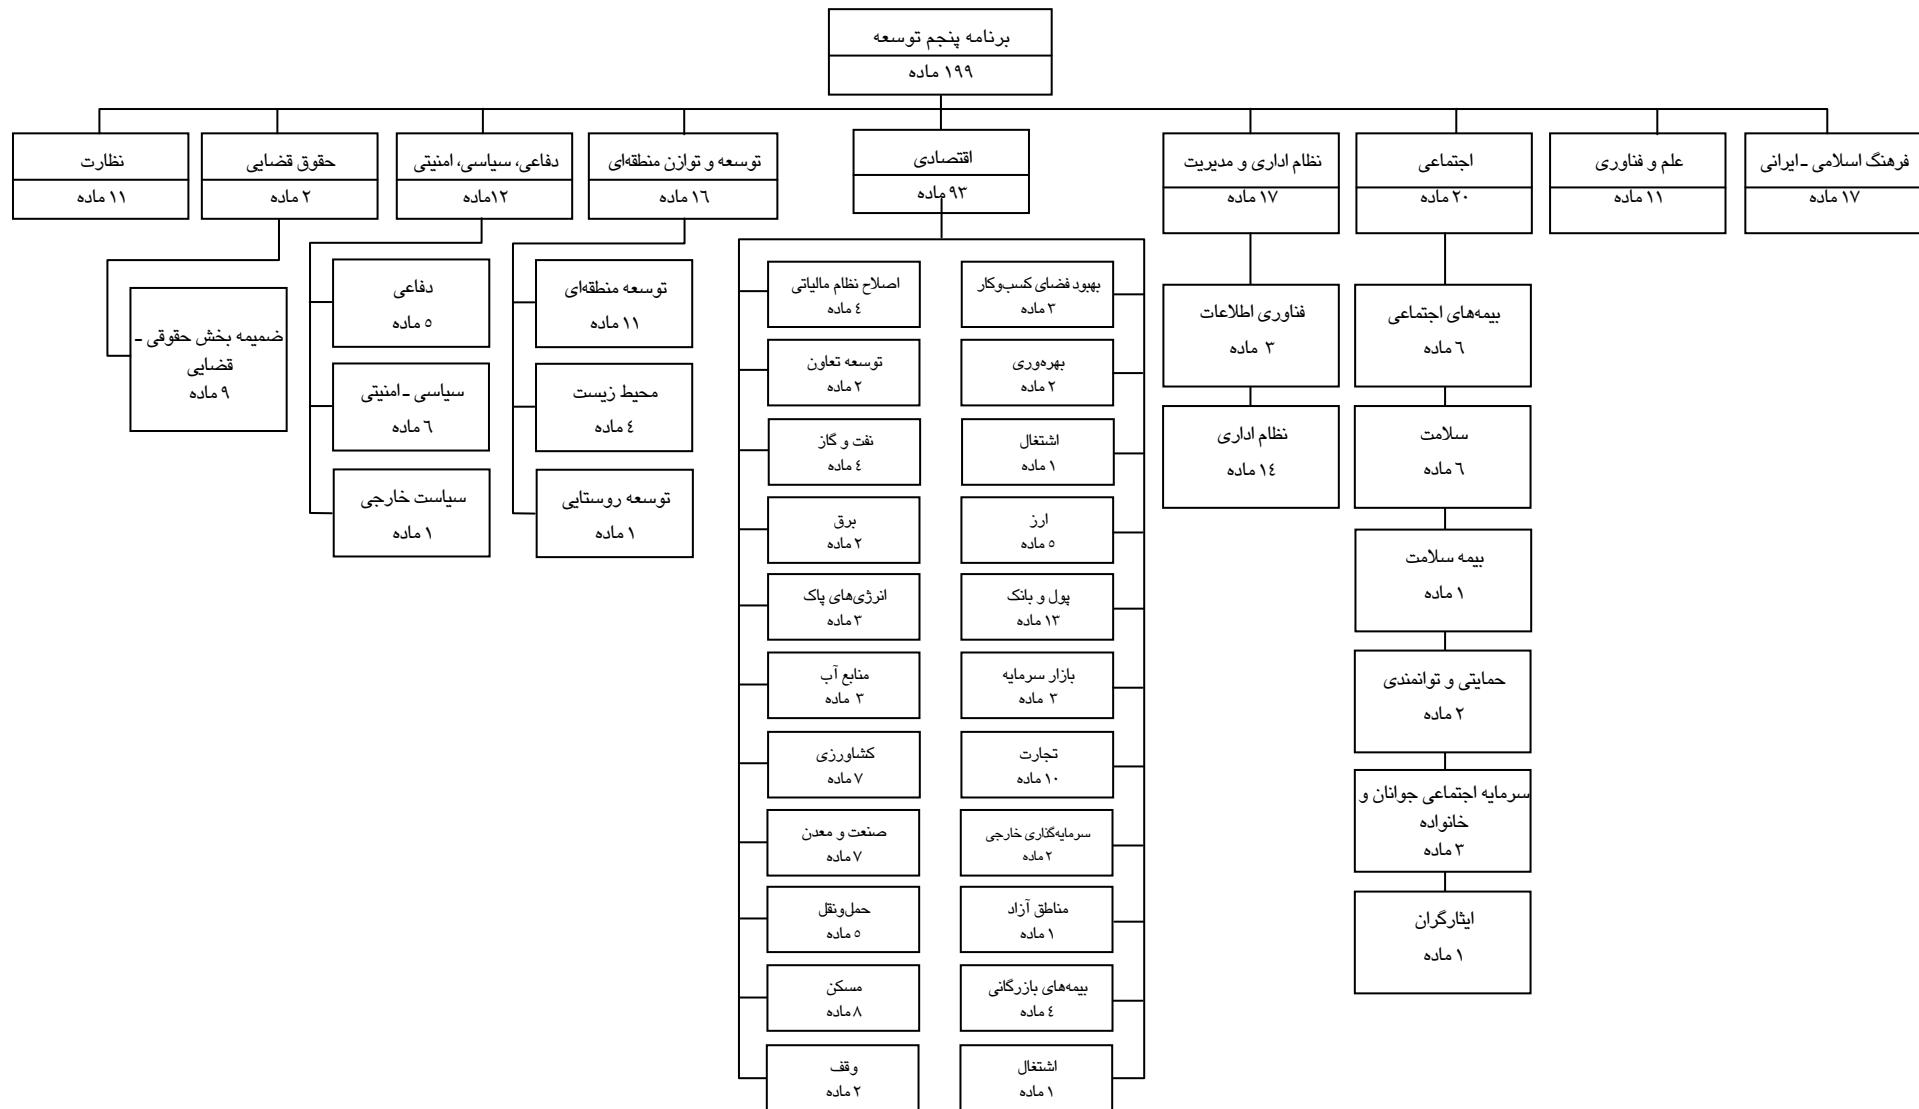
برنامه پنجم توسعه
۱۹۹ ماده

فرهنگ اسلامی ـ ایرانی
۱۷ ماده

علم و فناوری
۱۱ ماده

اجتماعی
۲۰ ماده

بیمه‌های اجتماعی
٦ ماده

سلامت
٦ ماده

بیمه سلامت
۱ ماده

حمایتی و توانمندی
۲ ماده

سرمایه اجتماعی جوانان و خانواده
۳ ماده

ایثارگران
۱ ماده

نظام اداری و مدیریت
۱۷ ماده

فناوری اطلاعات
۳ ماده

نظام اداری
١٤ ماده

اقتصادی
۹۳ ماده

بهبود فضای کسب‌وکار
۳ ماده

بهره‌وری
۲ ماده

اشتغال
۱ ماده

ارز
۵ ماده

پول و بانک
۱۳ ماده

بازار سرمایه
۳ ماده

تجارت
۱۰ ماده

سرمایه‌گذاری خارجی
۲ ماده

مناطق آزاد
۱ ماده

بیمه‌های بازرگانی
٤ ماده

اشتغال
۱ ماده

اصلاح نظام مالیاتی
٤ ماده

توسعه تعاون
۲ ماده

نفت و گاز
٤ ماده

برق
۲ ماده

انرژی‌های پاک
۳ ماده

منابع آب
۳ ماده

کشاورزی
۷ ماده

صنعت و معدن
۷ ماده

حمل‌ونقل
۵ ماده

مسکن
۸ ماده

وقف
۲ ماده

توسعه و توازن منطقه‌ای
۱٦ ماده

توسعه منطقه‌ای
۱۱ ماده

محیط زیست
٤ ماده

توسعه روستایی
۱ ماده

دفاعی، سیاسی، امنیتی
۱۲ماده

دفاعی
۵ ماده

سیاسی ـ امنیتی
٦ ماده

سیاست خارجی
۱ ماده

حقوق قضایی
۲ ماده

ضمیمه بخش حقوقی ـ قضایی
۹ ماده

نظارت
۱۱ ماده